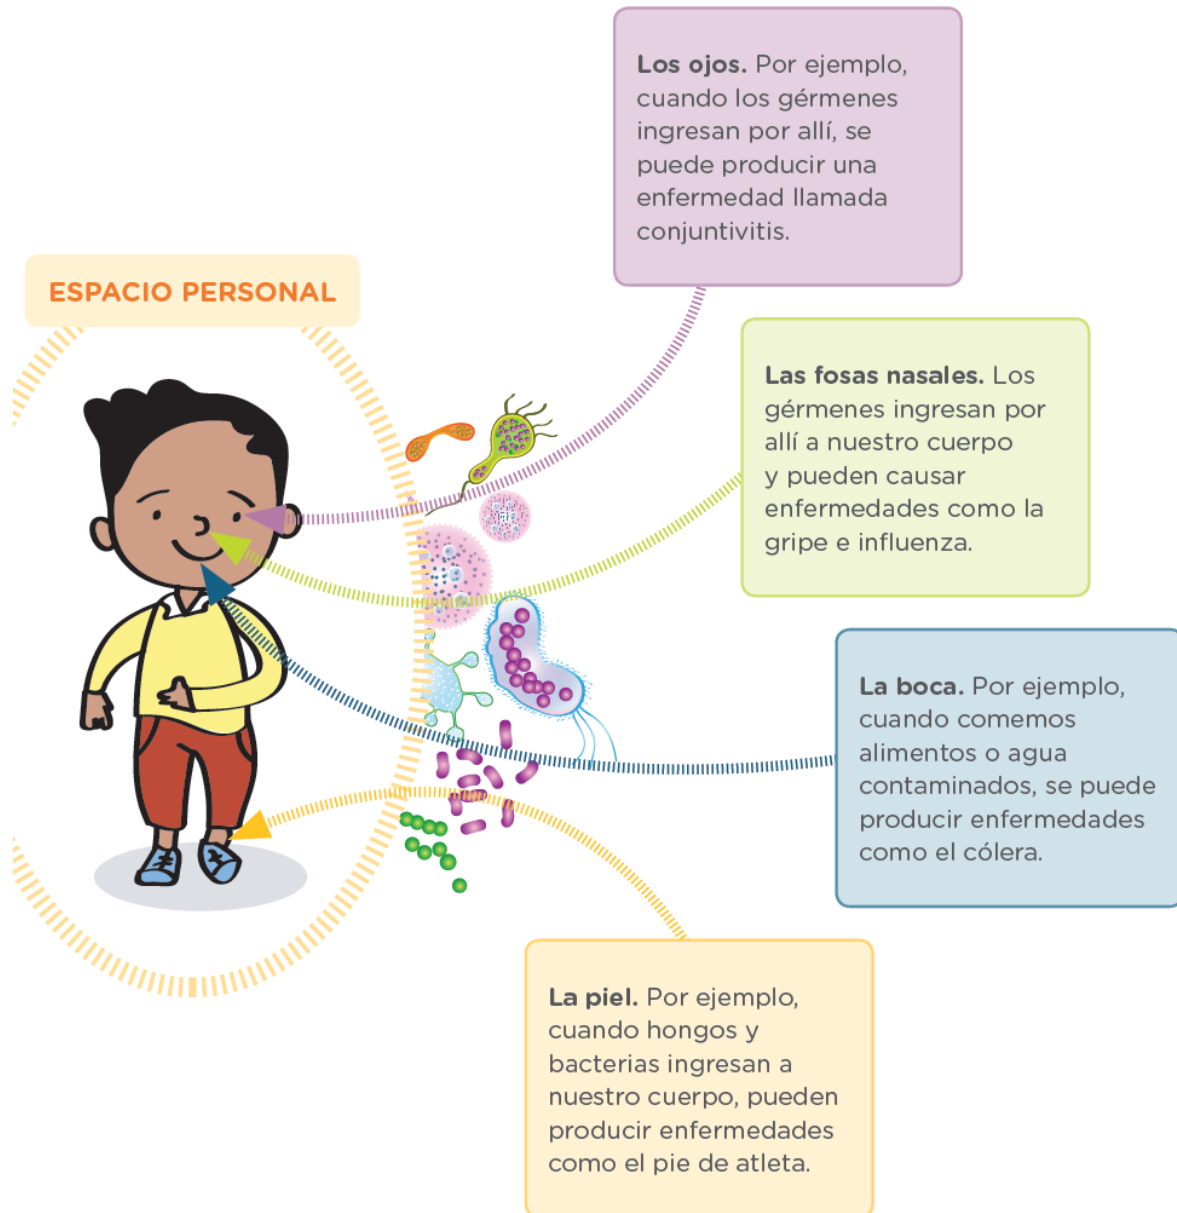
Los ojos. Por ejemplo, cuando los gérmenes ingresan por allí, se puede producir una enfermedad llamada conjuntivitis.

ESPACIO PERSONAL

Las fosas nasales. Los gérmenes ingresan por allí a nuestro cuerpo y pueden causar enfermedades como la gripe e influenza.

La boca. Por ejemplo, cuando comemos alimentos o agua contaminados, se puede producir enfermedades como el cólera.

La piel. Por ejemplo, cuando hongos y bacterias ingresan a nuestro cuerpo, pueden producir enfermedades como el pie de atleta.